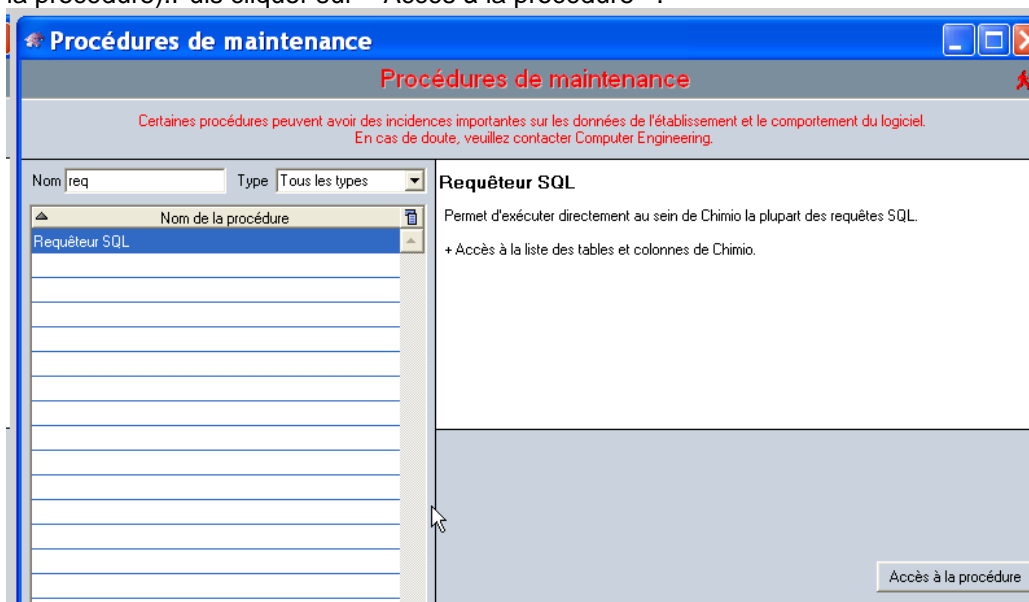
la procédure),. uis cliquer sur " Accès à la procédure ".

Procédures de maintenance

Procédures de maintenance

Certaines procédures peuvent avoir des incidences importantes sur les données de l'établissement et le comportement du logiciel.
En cas de doute, veuillez contacter Computer Engineering.

Nom req

Type Tous les types

Nom de la procédure

Requêteur SQL

Requêteur SQL

Permet d'exécuter directement au sein de Chimio la plupart des requêtes SQL.

+ Accès à la liste des tables et colonnes de Chimio.

Accès à la procédure